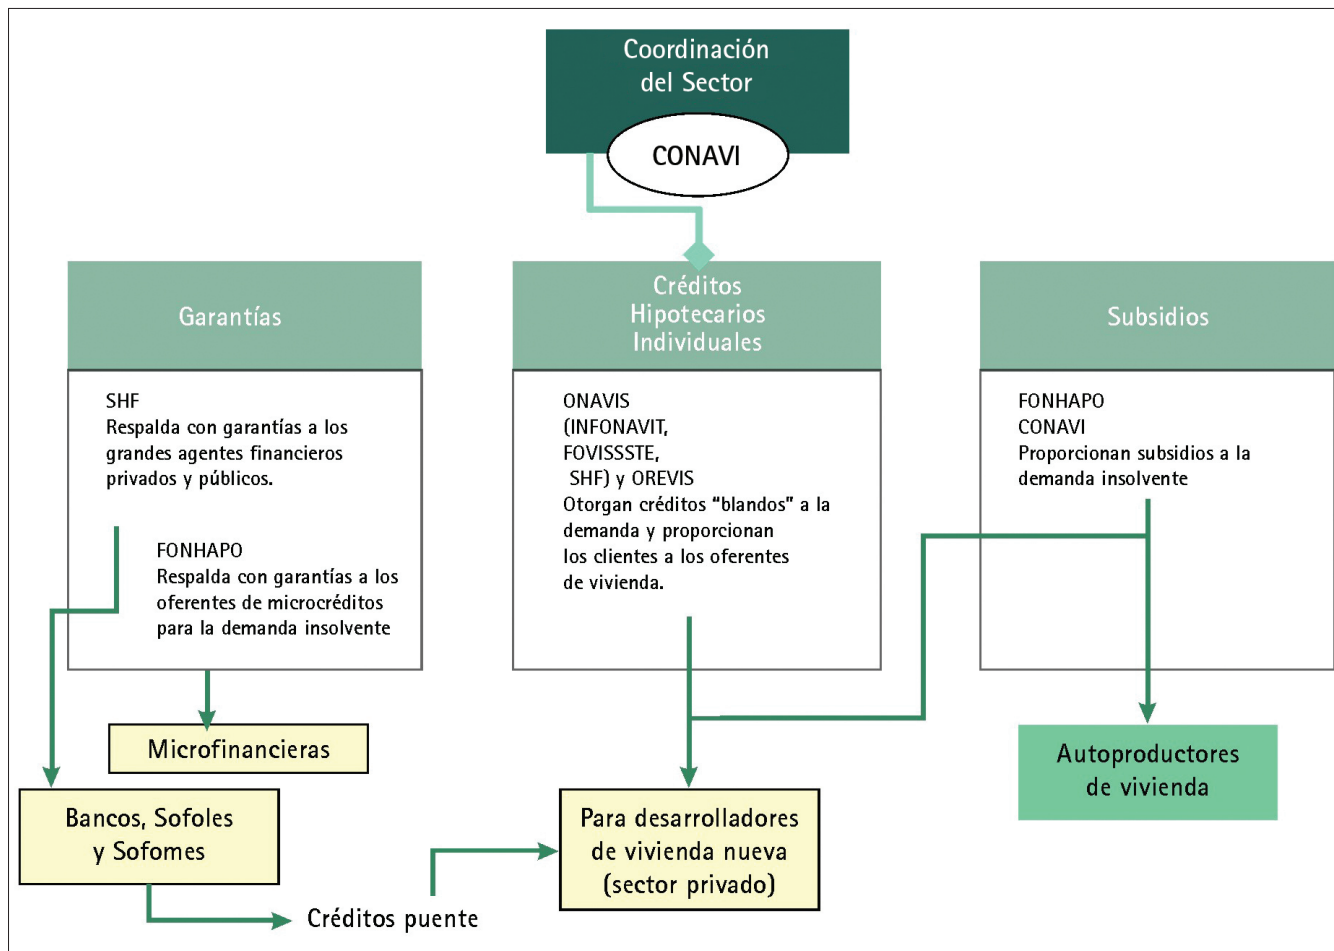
Coordinación del Sector

CONAVI

Garantías

SHF
Respalda con garantías a los grandes agentes financieros privados y públicos.

FONHAPO
Respalda con garantías a los oferentes de microcréditos para la demanda insolvente

Créditos Hipotecarios Individuales

ONAVIS
(INFONAVIT, FOVISSSTE, SHF) y OREVIS
Otorgan créditos "blandos" a la demanda y proporcionan los clientes a los oferentes de vivienda.

Subsidios

FONHAPO
CONAVI
Proporcionan subsidios a la demanda insolvente

Microfinancieras

Bancos, Sofoles y Sofomes

Créditos puente

Para desarrolladores de vivienda nueva (sector privado)

Autoproductores de vivienda